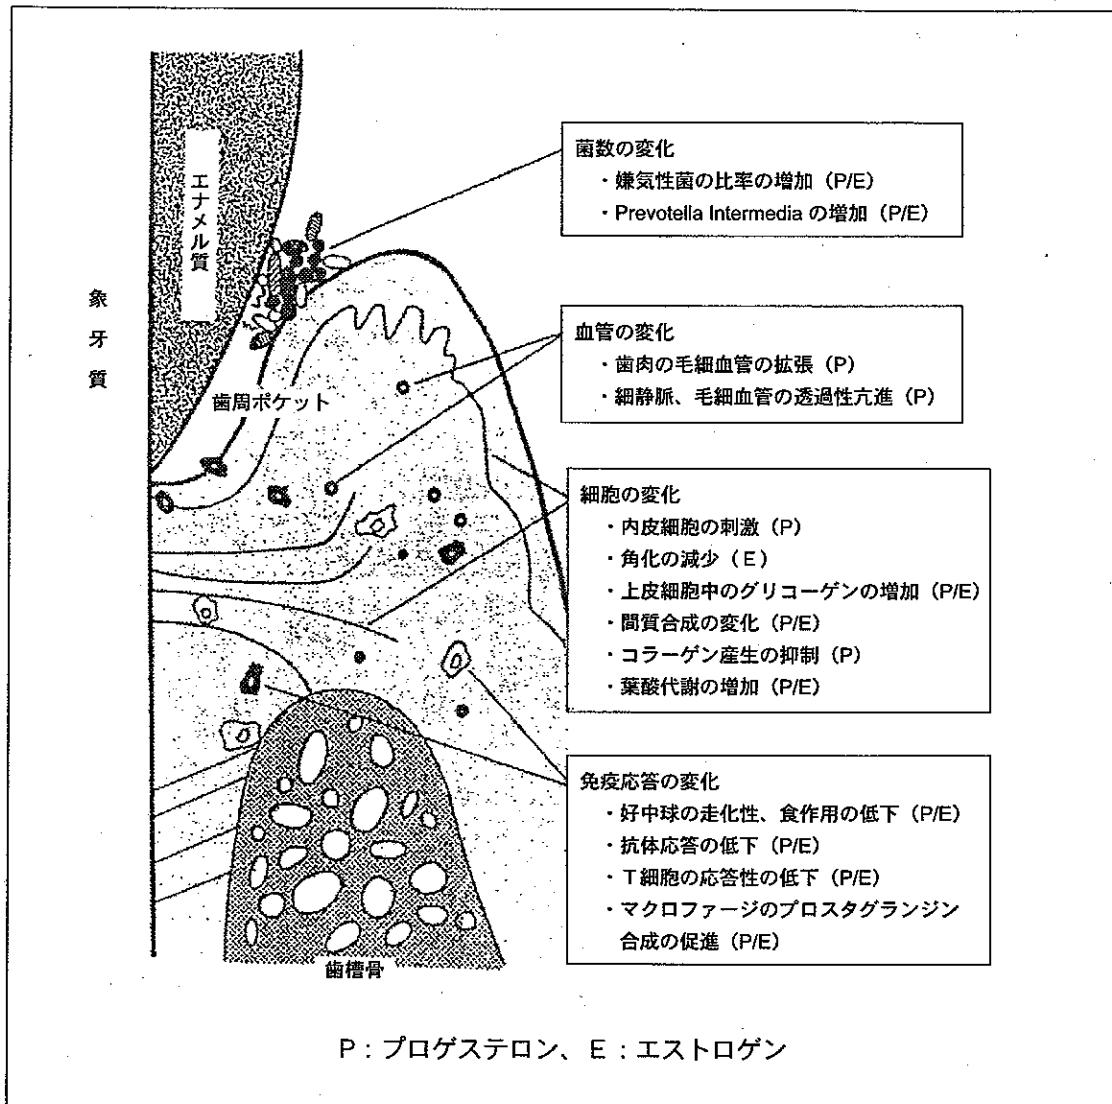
エナメル質

象牙質

歯周ポケット

歯槽骨

菌数の変化
・嫌気性菌の比率の増加（P/E）
・Prevotella Intermedia の増加（P/E）

血管の変化
・歯肉の毛細血管の拡張（P）
・細静脈、毛細血管の透過性亢進（P）

細胞の変化
・内皮細胞の刺激（P）
・角化の減少（E）
・上皮細胞中のグリコーゲンの増加（P/E）
・間質合成の変化（P/E）
・コラーゲン産生の抑制（P）
・葉酸代謝の増加（P/E）

免疫応答の変化
・好中球の走化性、食作用の低下（P/E）
・抗体応答の低下（P/E）
・T細胞の応答性の低下（P/E）
・マクロファージのプロスタグランジン合成の促進（P/E）

P：プロゲステロン、E：エストロゲン